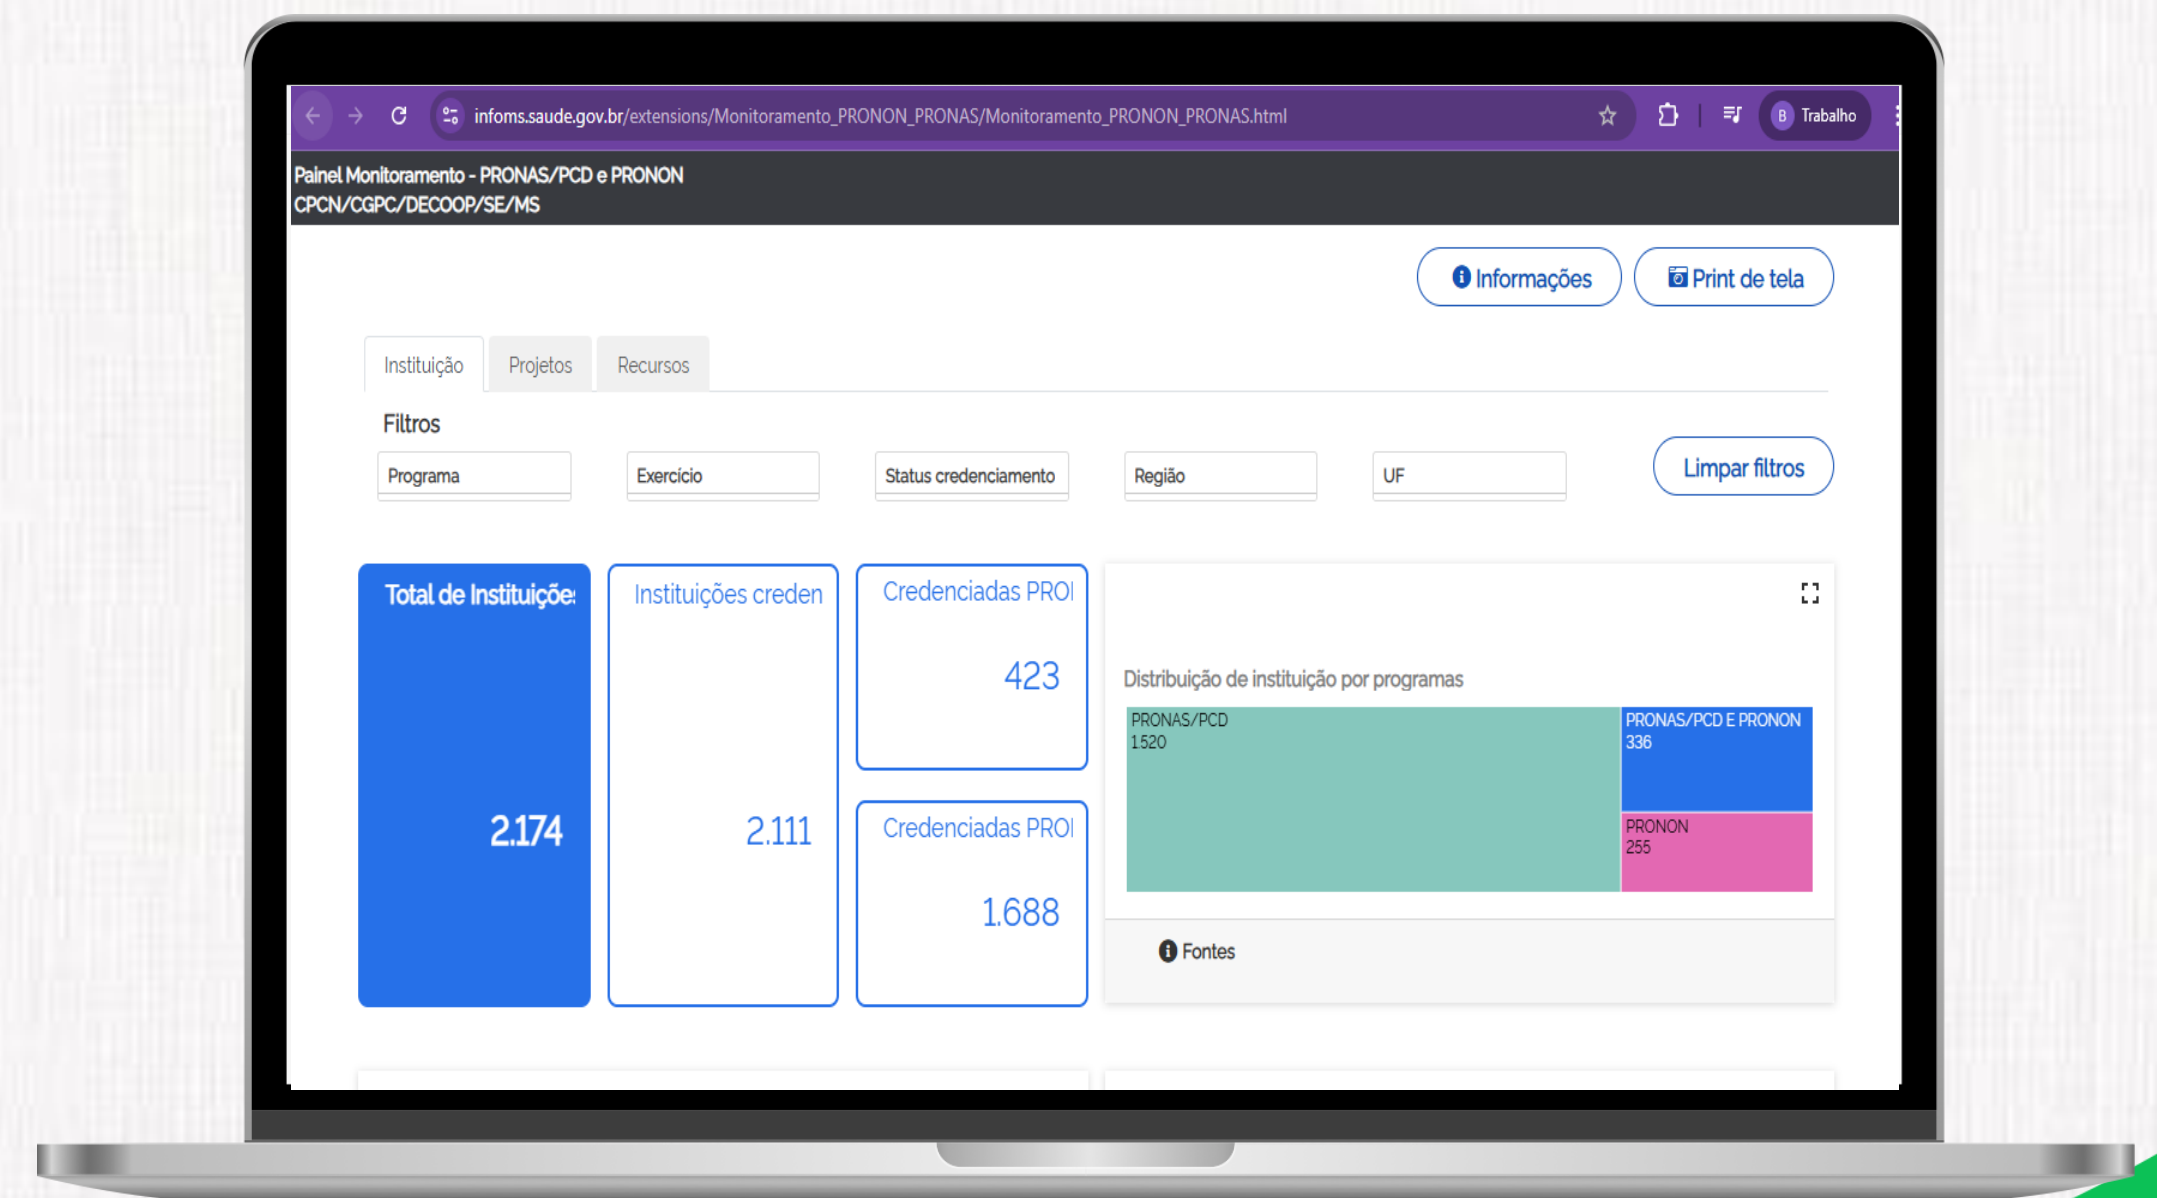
infoms.saude.gov.br/extensions/Monitoramento_PRONON_PRONAS/Monitoramento_PRONON_PRONAS.html

B Trabalho

Painel Monitoramento - PRONAS/PCD e PRONON
CPCN/CGPC/DECOOP/SE/MS

Informações | Print de tela

Instituição | Projetos | Recursos

Filtros

Programa | Exercício | Status credenciamento | Região | UF

Limpar filtros

Total de Instituiçõe
2.174

Instituições creden
2.111

Credenciadas PRO
423

Credenciadas PRO
1.688

Distribuição de instituição por programas

PRONAS/PCD
1520

PRONAS/PCD E PRONON
336

PRONON
255

Fontes